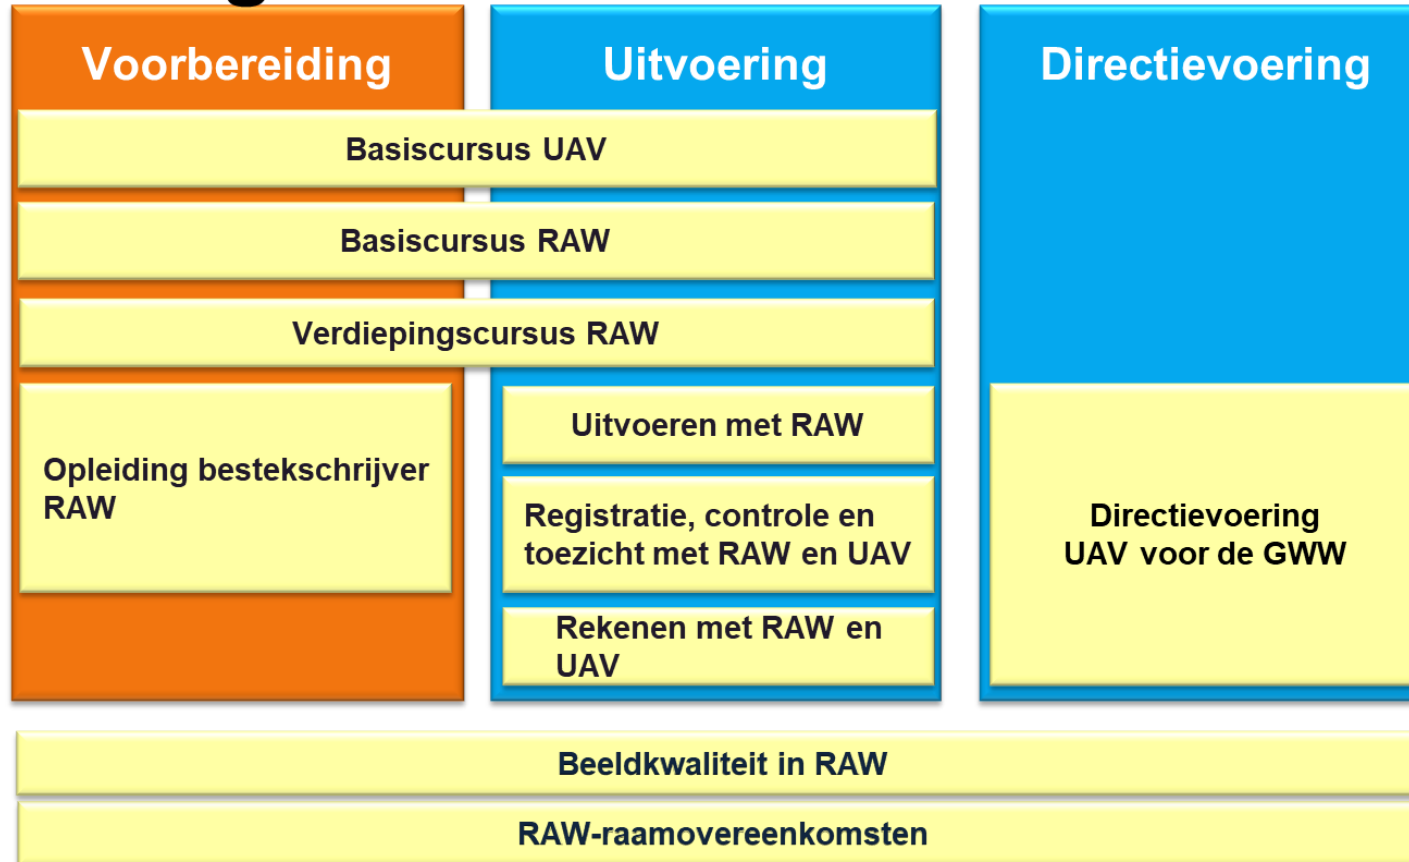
Voorbereiding

Uitvoering

Directievoering

Basiscursus UAV

Basiscursus RAW

Verdiepingscursus RAW

Opleiding bestekschrijver RAW

Uitvoeren met RAW

Registratie, controle en toezicht met RAW en UAV

Rekenen met RAW en UAV

Directievoering UAV voor de GWW

Beeldkwaliteit in RAW

RAW-raamovereenkomsten